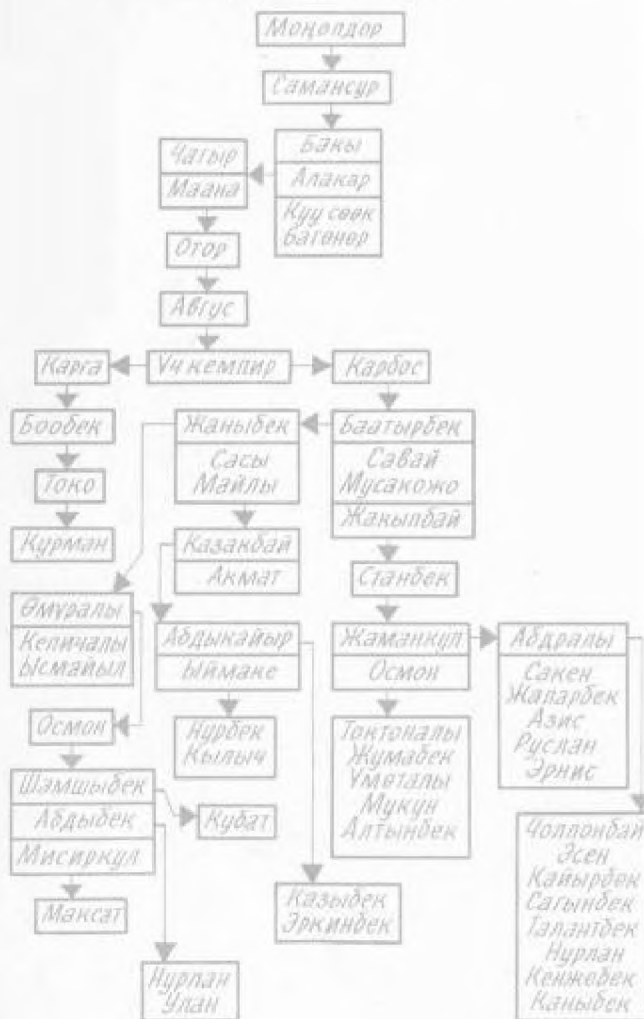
Моңолдор

Самансур

Бакы
Алакар
Куу сөөк
багенер

Чагыр
Маана

Отор

Абгус

Карга

Үч кемпир

Карбос

Боообек

Токо

Курман

Жаныбек
Сасы
Майлы

Баатырбек
Савай
Мусакожо
Жакыпбай

Казакбай
Акмат

Станбек

Өмүралы
Кепичалы
Ысмайыл

Абдыкайыр
Ыймаке

Жаманкул
Осмон

Абдралы
Сакен
Жапарбек
Азис
Руслан
Эрнис

Осмон

Нурбек
Кылыч

Тонтоналы
Жумабек
Үметалы
Мукун
Алтынбек

Шамшыбек
Абдыбек
Мисиркул

Кубат

Чолпонбай
Эсен
Кайырбек
Сагынбек
Талантбек
Нурлан
Кенжебек
Каныбек

Максат

Казыбек
Эркинбек

Нурлан
Улан